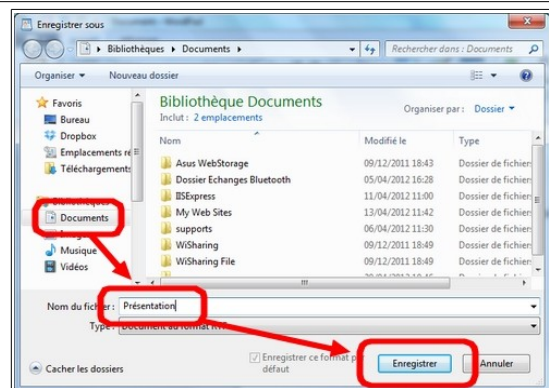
Enregistrer sous

Bibliothèques ▸ Documents ▸

Rechercher dans : Documents

Organiser ▾ Nouveau dossier

Favoris
Bureau
Dropbox
Emplacements ré
Téléchargements

Bibliothèques
Documents
Musique
Vidéos

Bibliothèque Documents
Inclut : 2 emplacements

Organiser par : Dossier ▾

| Nom | Modifié le | Type |
|---|---|---|
| Asus WebStorage | 09/12/2011 18:43 | Dossier de fichiers |
| Dossier Echanges Bluetooth | 05/04/2012 16:28 | Dossier de fichiers |
| IISExpress | 11/04/2012 11:00 | Dossier de fichiers |
| My Web Sites | 13/04/2012 11:42 | Dossier de fichiers |
| supports | 06/04/2012 11:30 | Dossier de fichiers |
| WiSharing | 09/12/2011 18:49 | Dossier de fichiers |
| WiSharing File | 09/12/2011 18:49 | Dossier de fichiers |

Nom du fichier : Présentation
Type : Document au format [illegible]

Cacher les dossiers

Enregistrer ce format p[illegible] défaut

Enregistrer
Annuler